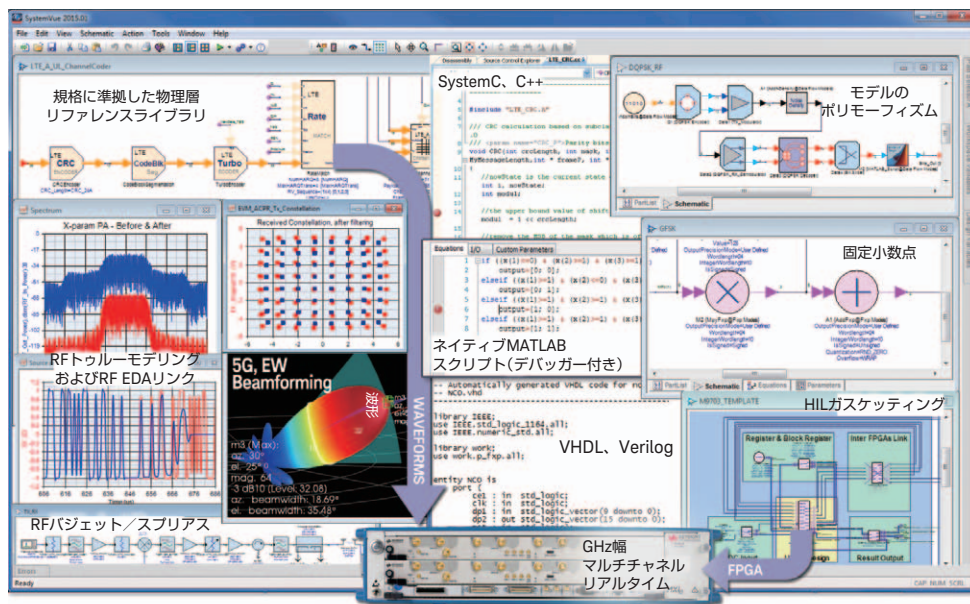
SystemVue 2015.01

File Edit View Schematic Action Tools Window Help

LTE_A_UL_ChannelCoder

規格に準拠した物理層リファレンスライブラリ

LTE CRC Encoder

LTE CodeBlk Seg

LTE Turbo Encoder

LTE Rate Match

SystemC、C++

LTE_CRC.cc

#include "LTE_CRC.h"

/// CRC calculation based on subclause

void CRC(int crcLength, int work, int

{

//nowState is the current state

int i, nowState;

int modul;

//the upper bound value of shift

modul = 1 << crcLength;

DQPSK_RF

モデルのポリモーフィズム

Schematic

GFSK

固定小数点

Spectrum

X-param PA - Before & After

EVM_ACPR_Tx_Constellation

Received Constellation, after filtering

Equations I/O Custom Parameters

if ((x(1)==0) & (x(2)==1) & (x(3)==1

output=[0; 0];

elseif ((x(1)==1) & (x(2)==0) & (x(3)

output=[0; 1];

elseif ((x(1)==1) & (x(2)==1) & (x(3)

output=[1; 0];

elseif ((x(1)==0) & (x(2)==1) & (x(3)

output=[1; 1];

ネイティブMATLABスクリプト(デバッガー付き)

RFトゥルーモデリングおよびRF EDAリンク

5G, EW Beamforming

波形

WAVEFORMS

m3 (Max):
az. 30°
el. -25°
mag. 6.1
3 dB10 (Level 32.08)
az. beamwidth 18.69°
el. beamwidth 35.48°

-- Automatically generated VHDL code for nco
-- NCO.vhd

library IEEE;
use IEEE.std_logic_1164.all;
use IEEE.numeric_std.all;

library work;
use work.p_fxp.all;

entity NCO is
port (
ce1 : in std_logic;
clk : in std_logic;
dp1 : in std_logic_vector(9 downto 0);
dp2 : out std_logic_vector(15 downto 0);

VHDL、Verilog

M9703_TEMPLATE

HILガスケッティング

Register & Block Register

Inter FPGAs Link

Result Output

RFバジェット/スプリアス

GHz幅マルチチャネルリアルタイム

FPGA

Ready

CAP NUM SCRL